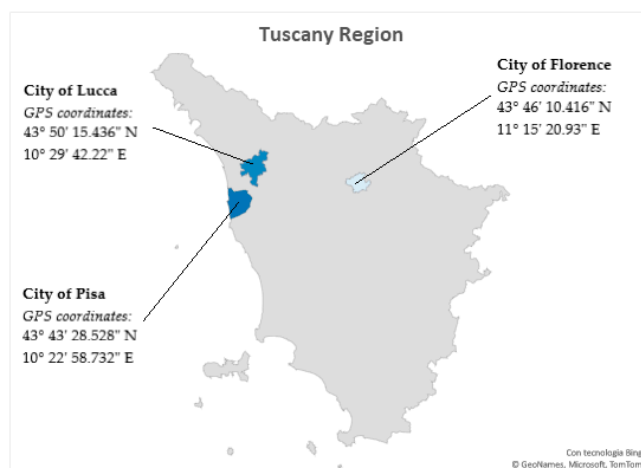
Tuscany Region

City of Lucca
GPS coordinates:
43° 50' 15.436" N
10° 29' 42.22" E

City of Florence
GPS coordinates:
43° 46' 10.416" N
11° 15' 20.93" E

City of Pisa
GPS coordinates:
43° 43' 28.528" N
10° 22' 58.732" E

Con tecnologia Bing
© GeoNames, Microsoft, TomTom